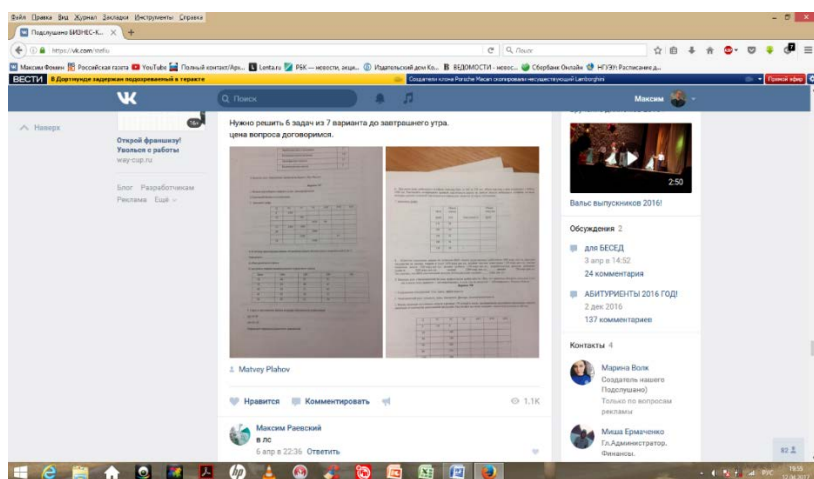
Файл Правка Вид Журнал Закладки Инструменты Справка

Подслушано БИЗНЕС-К... × +

https://vk.com/

Поиск

Максим Фомин Российская газета YouTube Полный контакт/Арх... Lenta.ru РБК — новости, акци... Издательский дом Ко... ВЕДОМОСТИ - новос... Сбербанк Онлайн НГУЭУ Расписание д...

ВЕСТИ В Дортмунде задержан подозреваемый в теракте

Создатели клона Porsche Macan скопировали несуществующий Lamborghini

Прямой эфир

Поиск

Максим

Наверх

Открой франшизу! Уволься с работы
way-cup.ru

Блог Разработчикам
Реклама Ещё

Нужно решить 6 задач из 7 варианта до завтрашнего утра.
цена вопроса договоримся.

Matvey Plahov

Нравится Комментировать

1.1K

Максим Раевский
в лс
6 апр в 22:36 Ответить

2:50

Вальс выпускников 2016!

Обсуждения 2

для БЕСЕД
3 апр в 14:52
24 комментария

АБИТУРИЕНТЫ 2016 ГОД!
2 дек 2016
137 комментариев

Контакты 4

Марина Волк
Создатель нашего Подслушано)
Только по вопросам рекламы

Миша Ермаченко
Гл.Администратор.
Финансы.

82